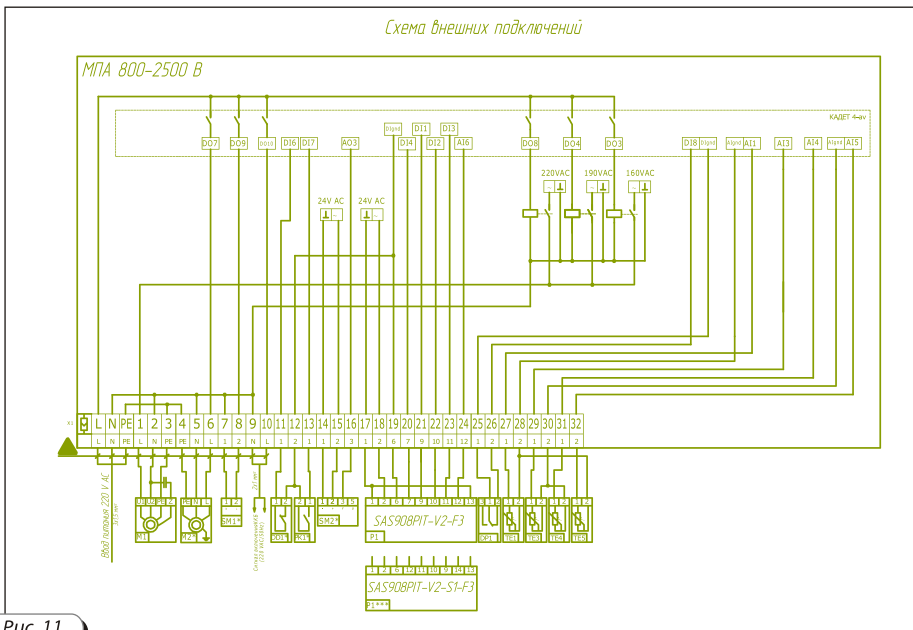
Схема внешних подключений

МПА 800-2500 В

КАДЕТ 4-av

DO7 DO9 DO10 DI6 DI7 AO3 DIgnd DI4 DI1 DI2 DI3 AI6 DO8 DO4 DO3 DI8 DIgnd AIgnd AI1 AI3 AI4 AIgnd AI5

24V AC 24V AC 220VAC 190VAC 160VAC

| L | N | PE | 1 | 2 | 3 | 4 | 5 | 6 | 7 | 8 | 9 | 10 | 11 | 12 | 13 | 14 | 15 | 16 | 17 | 18 | 19 | 20 | 21 | 22 | 23 | 24 | 25 | 26 | 27 | 28 | 29 | 30 | 31 | 32 |
|---|---|---|---|---|---|---|---|---|---|---|---|---|---|---|---|---|---|---|---|---|---|---|---|---|---|---|---|---|---|---|---|---|---|---|
| L | N | PE | L | N | PE | PE | N | L | 1 | 2 | N | L | 1 | 2 | 1 | 1 | 2 | 3 | 1 | 2 | 6 | 7 | 9 | 10 | 11 | 12 | 1 | 2 | 1 | 2 | 1 | 2 | 1 | 2 |

Ввод питания 220 V AC

M1 M2* SM1* DDT1 PK1 SM2* SAS908PIT-V2-F3 P1 DPT1 TE1 TE3 TE4 TE5

SAS908PIT-V2-S1-F3 P1***

Рис. 11